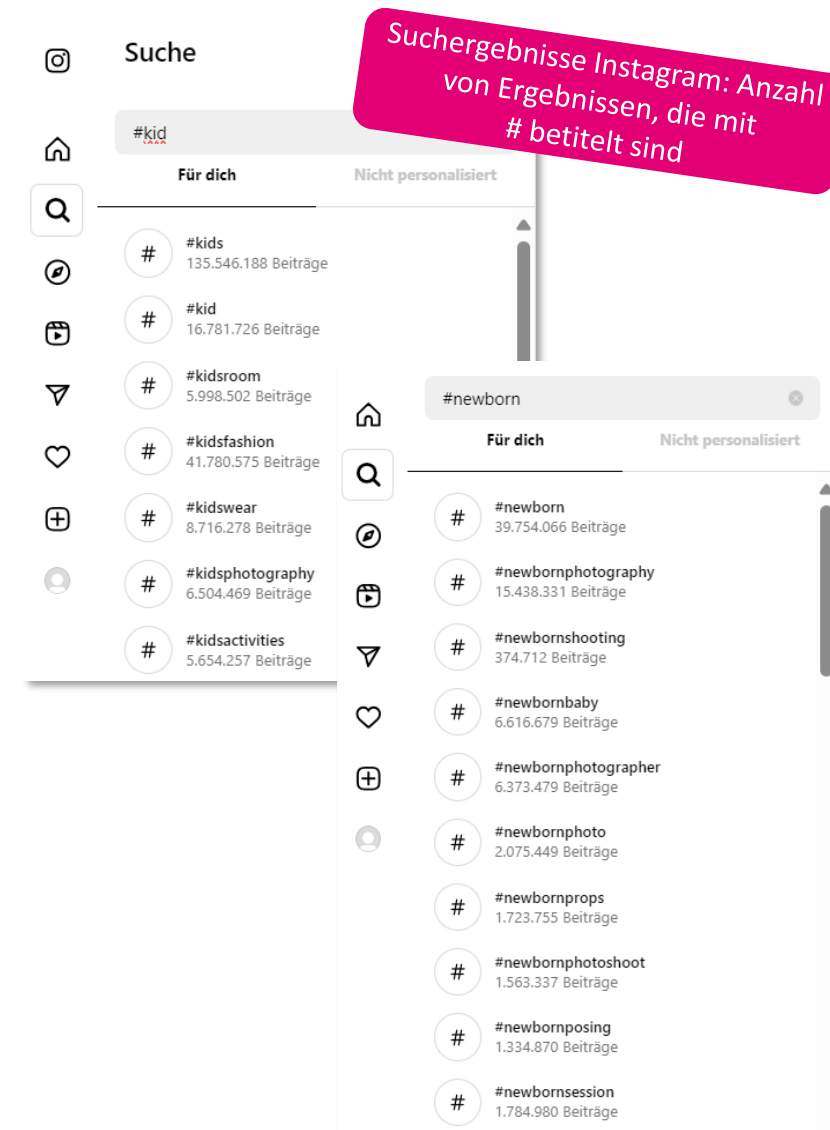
Suchergebnisse Instagram: Anzahl von Ergebnissen, die mit # betitelt sind

Suche

#kid

Für dich
Nicht personalisiert

#
#kids
135.546.188 Beiträge

#
#kid
16.781.726 Beiträge

#
#kidsroom
5.998.502 Beiträge

#
#kidsfashion
41.780.575 Beiträge

#
#kidswear
8.716.278 Beiträge

#
#kidsphotography
6.504.469 Beiträge

#
#kidsactivities
5.654.257 Beiträge

#newborn

Für dich
Nicht personalisiert

#
#newborn
39.754.066 Beiträge

#
#newbornphotography
15.438.331 Beiträge

#
#newbornshooting
374.712 Beiträge

#
#newbornbaby
6.616.679 Beiträge

#
#newbornphotographer
6.373.479 Beiträge

#
#newbornphoto
2.075.449 Beiträge

#
#newbornprops
1.723.755 Beiträge

#
#newbornphotoshoot
1.563.337 Beiträge

#
#newbornposing
1.334.870 Beiträge

#
#newbornsession
1.784.980 Beiträge